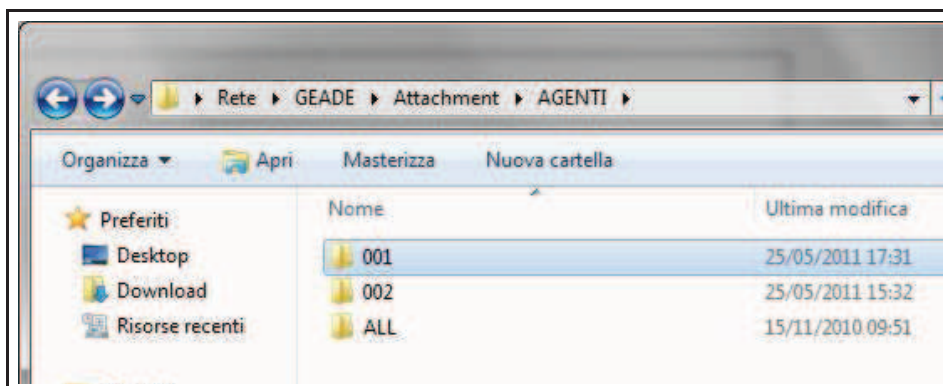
▸ Rete ▸ GEADE ▸ Attachment ▸ AGENTI ▸

Organizza ▾ Apri Masterizza Nuova cartella

Preferiti
Desktop
Download
Risorse recenti

| Nome | Ultima modifica |
|---|---|
| 001 | 25/05/2011 17:31 |
| 002 | 25/05/2011 15:32 |
| ALL | 15/11/2010 09:51 |